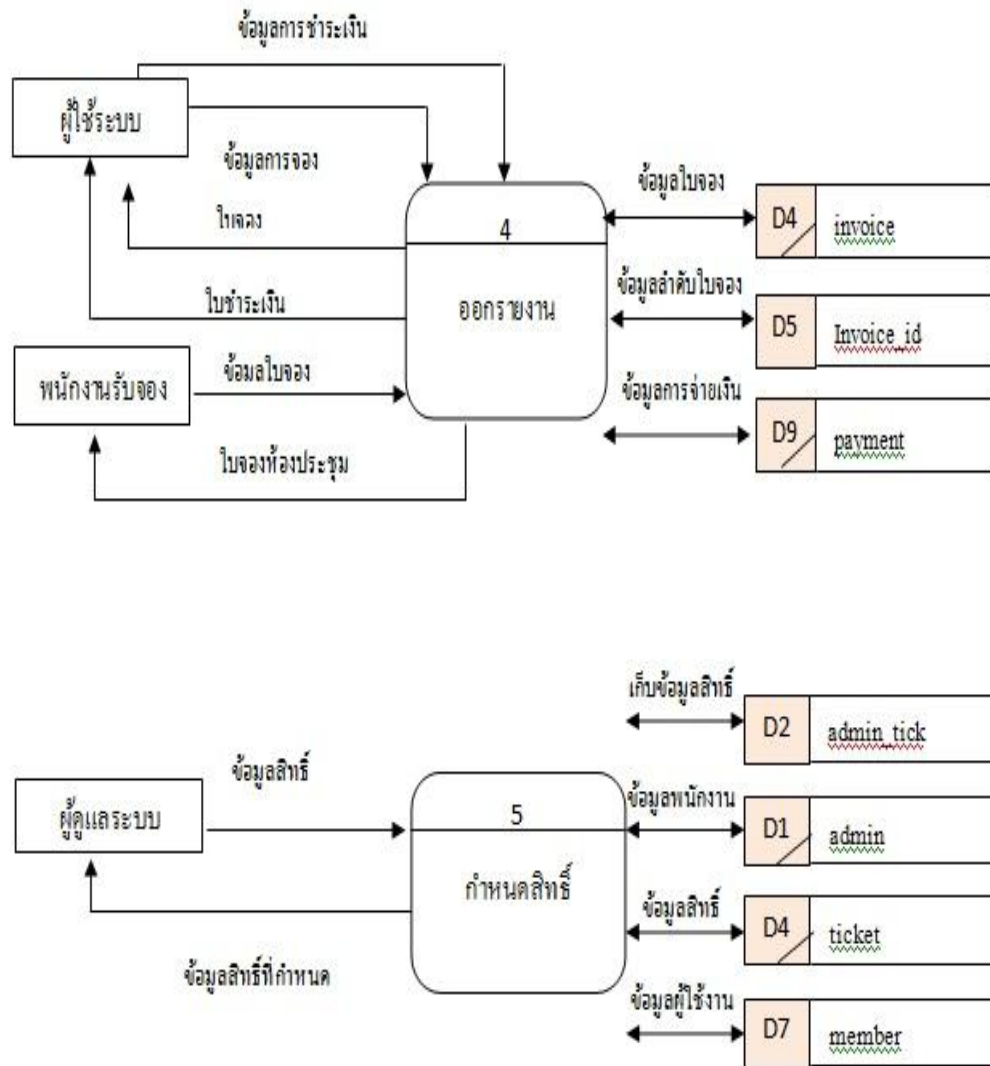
ข้อมูลการชำระเงิน

ผู้ใช้ระบบ

ข้อมูลการจอง

ใบจอง

ใบชำระเงิน

4

ออกรายงาน

ข้อมูลใบจอง

D4 invoice

ข้อมูลลำดับใบจอง

D5 Invoice_id

ข้อมูลการจ่ายเงิน

D9 payment

พนักงานรับจอง

ข้อมลใบจอง

ใบจองห้องประชุม

เก็บข้อมูลสิทธิ์

D2 admin_tick

ข้อมูลสิทธิ์

ผู้ดูแลระบบ

5

กำหนดสิทธิ์

ข้อมูลพนักงาน

D1 admin

ข้อมูลสิทธิ์

D4 ticket

ข้อมูลสิทธิ์ที่กำหนด

ข้อมูลผู้ใช้งาน

D7 member